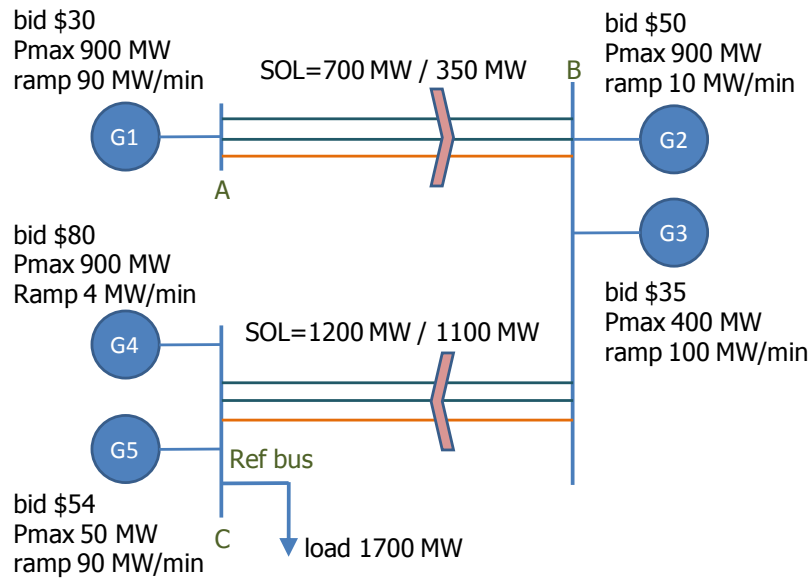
bid \$30
Pmax 900 MW
ramp 90 MW/min

SOL=700 MW / 350 MW

B

bid \$50
Pmax 900 MW
ramp 10 MW/min

G1

G2

A

G3

bid \$80
Pmax 900 MW
Ramp 4 MW/min

bid \$35
Pmax 400 MW
ramp 100 MW/min

G4

SOL=1200 MW / 1100 MW

G5

Ref bus

bid \$54
Pmax 50 MW
ramp 90 MW/min

C

load 1700 MW